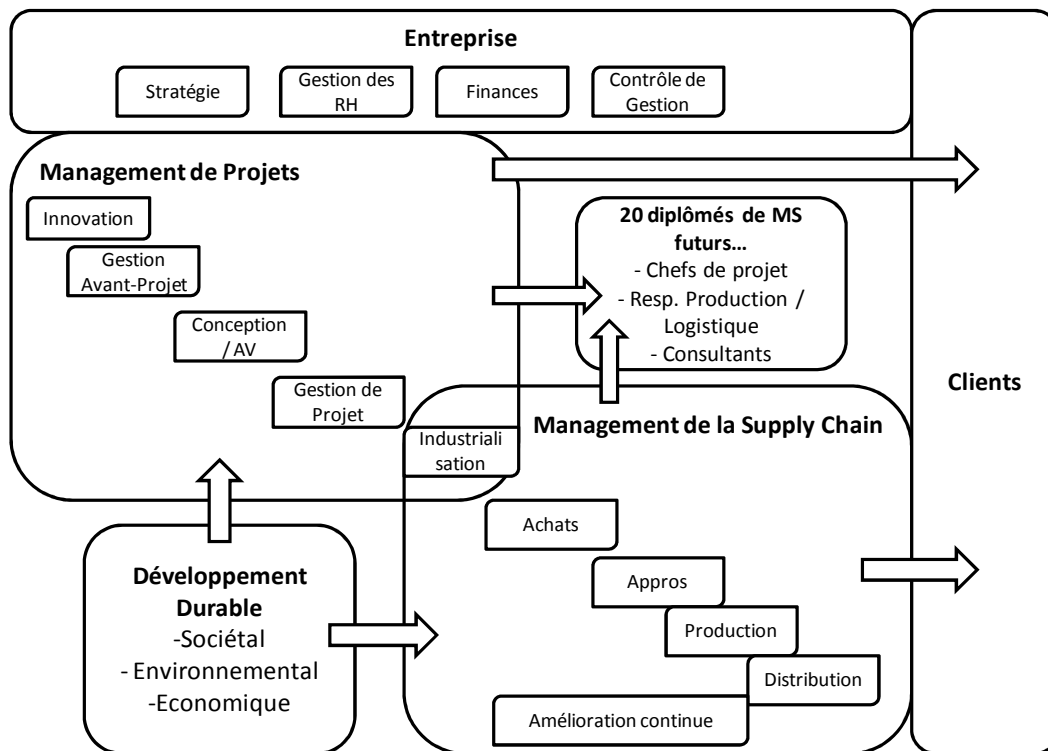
Entreprise

Stratégie

Gestion des RH

Finances

Contrôle de Gestion

Management de Projets

Innovation

Gestion Avant-Projet

Conception / AV

Gestion de Projet

20 diplômés de MS futurs…
- Chefs de projet
- Resp. Production / Logistique
- Consultants

Clients

Industriali sation

Management de la Supply Chain

Achats

Appros

Production

Distribution

Amélioration continue

Développement Durable
-Sociétal
- Environnemental
-Economique